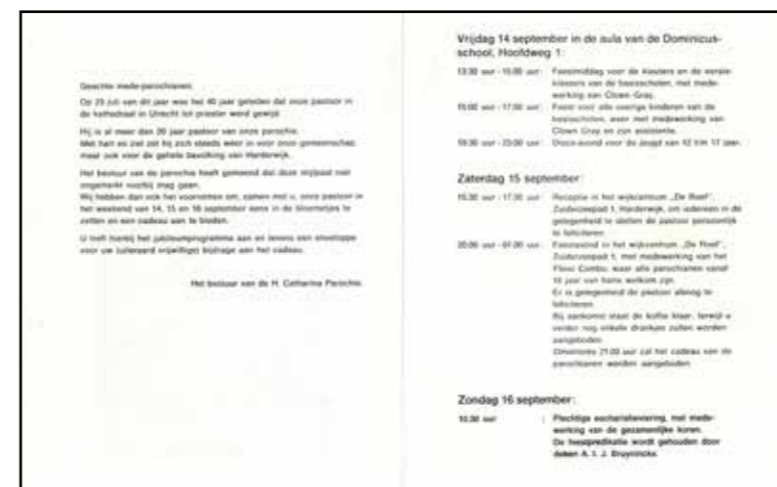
Geachte mede-parochianen,

Op 25 juli van dit jaar was het 40 jaar geleden dat onze pastoor in de kathedraal in Utrecht tot priester werd gewijd.

Hij is al meer dan 20 jaar pastoor van onze parochie. Met hart en ziel zet hij zich steeds weer in voor onze gemeenschap maar ook voor de gehele bevolking van Harderwijk.

Het bestuur van de parochie heeft gemeend dat deze mijlpaal niet ongemerkt voorbij mag gaan. Wij hebben dan ook het voornemen om, samen met u, onze pastoor in het weekend van 14, 15 en 16 september eens in de bloemetjes te zetten en een cadeau aan te bieden.

U treft hierbij het jubileumprogramma aan en tevens een envelop voor uw zuiverend vrijwillige bijdrage aan het cadeau.

Het bestuur van de H. Catharina Parochie

Vrijdag 14 september in de aula van de Dominicusschool, Hoofdweg 1:

13.30 uur - 15.00 uur : Feestmiddag voor de kleuters en de eerste klassen van de basisscholen, met medewerking van Clown Gray.

15.00 uur - 17.00 uur : Feest voor alle overige kinderen van de basisscholen, weer met medewerking van Clown Gray en zijn assistente.

19.30 uur - 23.00 uur : Disco-avond voor de jeugd van 12 tot 17 jaar.

Zaterdag 15 september:

15.30 uur - 17.30 uur : Receptie in het wijkcentrum „De Roef", Zuiderzeepad 1, Harderwijk, om iedereen in de gelegenheid te stellen de pastoor persoonlijk te feliciteren.

20.00 uur - 01.00 uur : Feestavond in het wijkcentrum „De Roef", Zuiderzeepad 1, met medewerking van het Flevo Combo, waar alle parochianen vanaf 18 jaar van harte welkom zijn. Er is gelegenheid de pastoor alsnog te feliciteren. Bij aankomst staat de koffie klaar, terwijl u verder nog enkele drankjes zullen worden aangeboden. Omstreeks 21.00 uur zal het cadeau van de parochianen worden aangeboden.

Zondag 16 september:

10.30 uur : Plechtige eucharistieviering, met medewerking van de gezamenlijke koren. De feestpredikatie wordt gehouden door deken A. I. J. Bruyninckx.